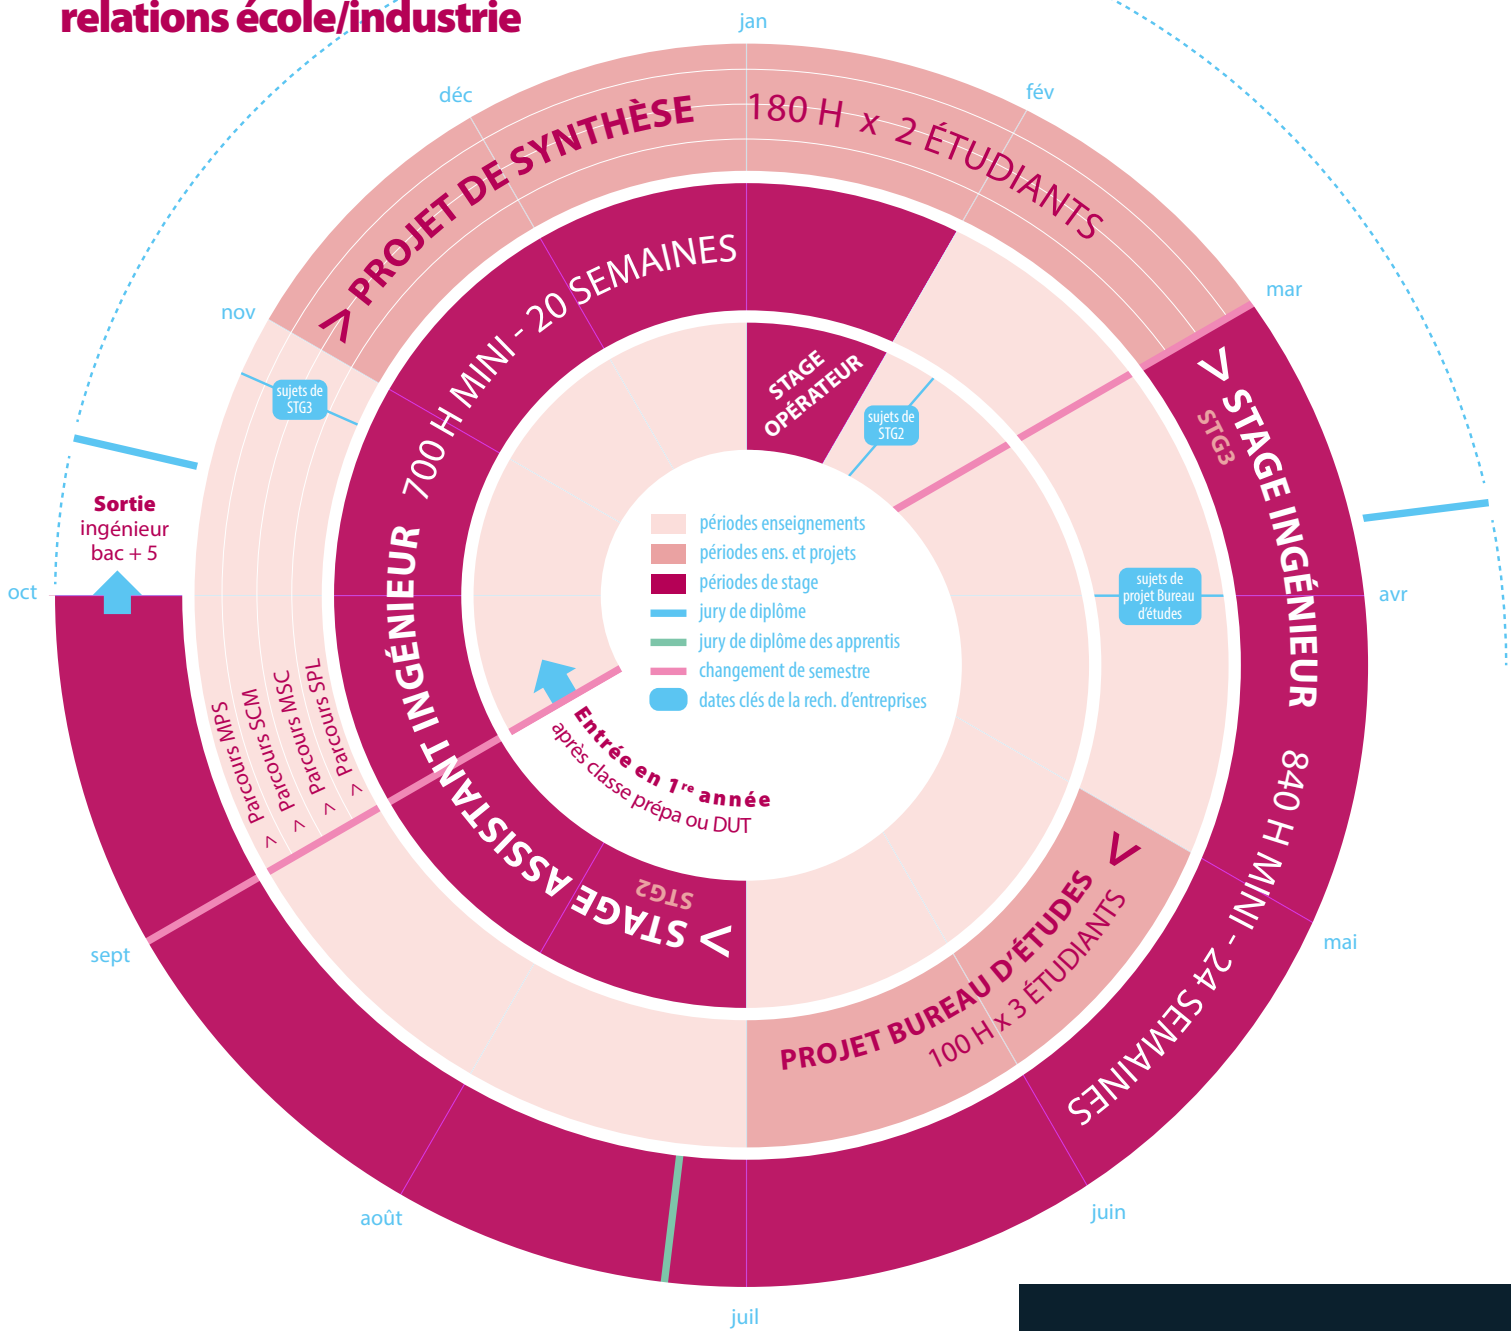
relations école/industrie

jan
fév
mar
avr
mai
juin
juil
août
sept
oct
nov
déc

> PROJET DE SYNTHÈSE
180 H x 2 ÉTUDIANTS

700 H MINI - 20 SEMAINES
STAGE ASSISTANT INGÉNIEUR
STG2
>

STAGE OPÉRATEUR

sujets de STG2

sujets de STG3

> STAGE INGÉNIEUR
STG3
840 H MINI - 24 SEMAINES

sujets de projet Bureau d'études

> PROJET BUREAU D'ÉTUDES
100 H x 3 ÉTUDIANTS

périodes enseignements
périodes ens. et projets
périodes de stage
jury de diplôme
jury de diplôme des apprentis
changement de semestre
dates clés de la rech. d'entreprises

Entrée en 1re année
après classe prépa ou DUT

Sortie
ingénieur
bac + 5

> parcours MPS
> parcours SCM
> parcours MSC
> parcours SPL